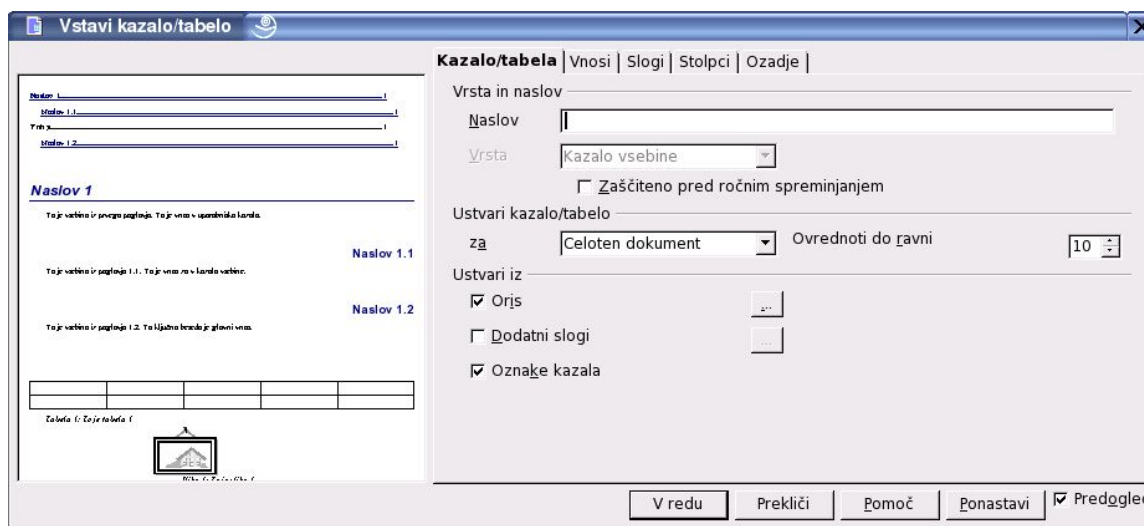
Vstavi kazalo/tabelo

Naslov 1
Naslov 1.1
Tab 1
Naslov 1.2

Naslov 1

To je vsebina iz prvega poglavja. To je vnos v uporabniško kazalo.

Naslov 1.1

To je vsebina iz poglavja 1.1. To je vnos za v kazalo vsebine.

Naslov 1.2

To je vsebina iz poglavja 1.2. Ta ključna beseda je glavni vnos.

Tabela 1: To je tabela 1

Slika 1: To je slika 1

Kazalo/tabela | Vnosi | Slogi | Stolpci | Ozadje |

Vrsta in naslov

Naslov

Vrsta | Kazalo vsebine

☐ Zaščiteno pred ročnim spreminjanjem

Ustvari kazalo/tabelo

za | Celoten dokument | Ovrednoti do ravni | 10

Ustvari iz

☑ Oris ...

☐ Dodatni slogi ...

☑ Oznake kazala

V redu | Prekliči | Pomoč | Ponastavi | ☑ Predogled